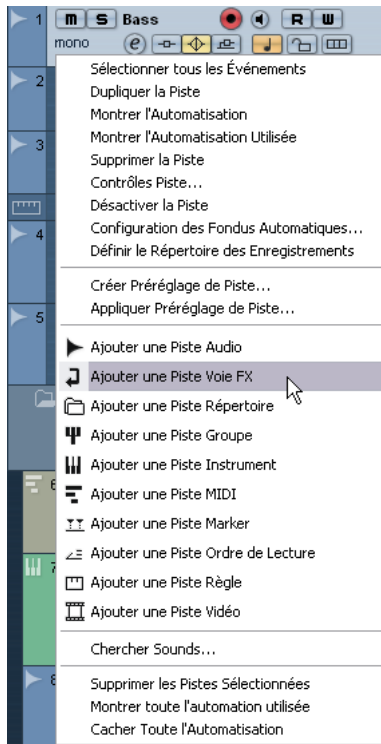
1 M S Bass R W
mono e

2
3
4
5
6
7
8

Sélectionner tous les Événements
Dupliquer la Piste
Montrer l'Automatisation
Montrer l'Automatisation Utilisée
Supprimer la Piste
Contrôles Piste...
Désactiver la Piste
Configuration des Fondus Automatiques...
Définir le Répertoire des Enregistrements

Créer Préréglage de Piste...
Appliquer Préréglage de Piste...

Ajouter une Piste Audio
Ajouter une Piste Voie FX
Ajouter une Piste Répertoire
Ajouter une Piste Groupe
Ajouter une Piste Instrument
Ajouter une Piste MIDI
Ajouter une Piste Marker
Ajouter une Piste Ordre de Lecture
Ajouter une Piste Règle
Ajouter une Piste Vidéo

Chercher Sounds...

Supprimer les Pistes Sélectionnées
Montrer toute l'automation utilisée
Cacher Toute l'Automatisation